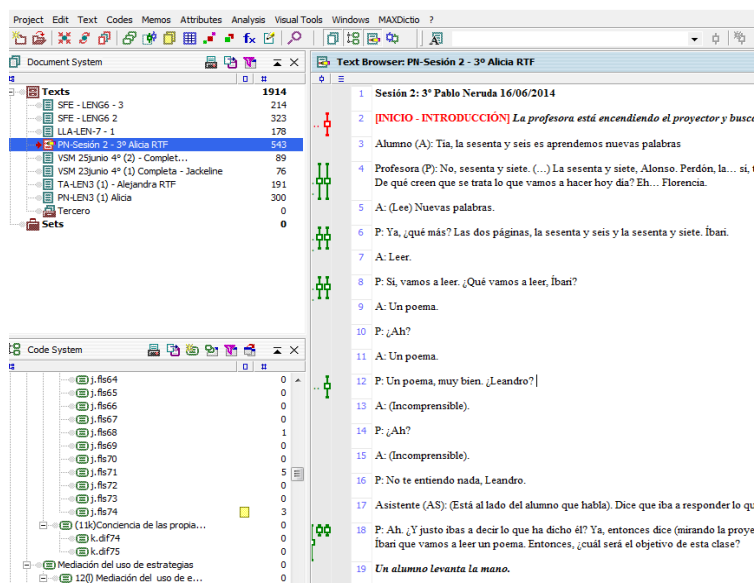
Project Edit Text Codes Memos Attributes Analysis Visual Tools Windows MAXDictio ?

Document System

| | # |
|---|---|
| Texts | 1914 |
| SFE - LENG6 - 3 | 214 |
| SFE - LENG6 2 | 323 |
| LLA-LEN-7 - 1 | 178 |
| PN-Sesión 2 - 3º Alicia RTF | 543 |
| VSM 25junio 4º (2) - Complet... | 89 |
| VSM 23junio 4º (1) Completa - Jackeline | 76 |
| TA-LEN3 (1) - Alejandra RTF | 191 |
| PN-LEN3 (1) Alicia | 300 |
| Tercero | 0 |
| Sets | 0 |

Code System

| | |
|---|---|
| j.fls64 | 0 |
| j.fls65 | 0 |
| j.fls66 | 0 |
| j.fls67 | 0 |
| j.fls68 | 1 |
| j.fls69 | 0 |
| j.fls70 | 0 |
| j.fls71 | 5 |
| j.fls72 | 0 |
| j.fls73 | 0 |
| j.fls74 | 3 |
| (11k)Conciencia de las propia... | 0 |
| k.dif74 | 0 |
| k.dif75 | 0 |
| Mediación del uso de estrategias | 0 |
| 12(l) Mediación del uso de e... | 0 |

Text Browser: PN-Sesión 2 - 3º Alicia RTF

1 Sesión 2: 3º Pablo Neruda 16/06/2014

2 [INICIO - INTRODUCCIÓN] La profesora está encendiendo el proyector y busc

3 Alumno (A): Tía, la sesenta y seis es aprendemos nuevas palabras

4 Profesora (P): No, sesenta y siete. (…) La sesenta y siete, Alonso. Perdón, la… si, De qué creen que se trata lo que vamos a hacer hoy día? Eh… Florencia.

5 A: (Lee) Nuevas palabras.

6 P: Ya, ¿qué más? Las dos páginas, la sesenta y seis y la sesenta y siete. Íbari.

7 A: Leer.

8 P: Sí, vamos a leer. ¿Qué vamos a leer, Íbari?

9 A: Un poema.

10 P: ¿Ah?

11 A: Un poema.

12 P: Un poema, muy bien. ¿Leandro?

13 A: (Incomprensible).

14 P: ¿Ah?

15 A: (Incomprensible).

16 P: No te entiendo nada, Leandro.

17 Asistente (AS): (Está al lado del alumno que habla). Dice que iba a responder lo q

18 P: Ah. ¿Y justo ibas a decir lo que ha dicho él? Ya, entonces dice (mirando la proye Íbari que vamos a leer un poema. Entonces, ¿cuál será el objetivo de esta clase?

19 Un alumno levanta la mano.